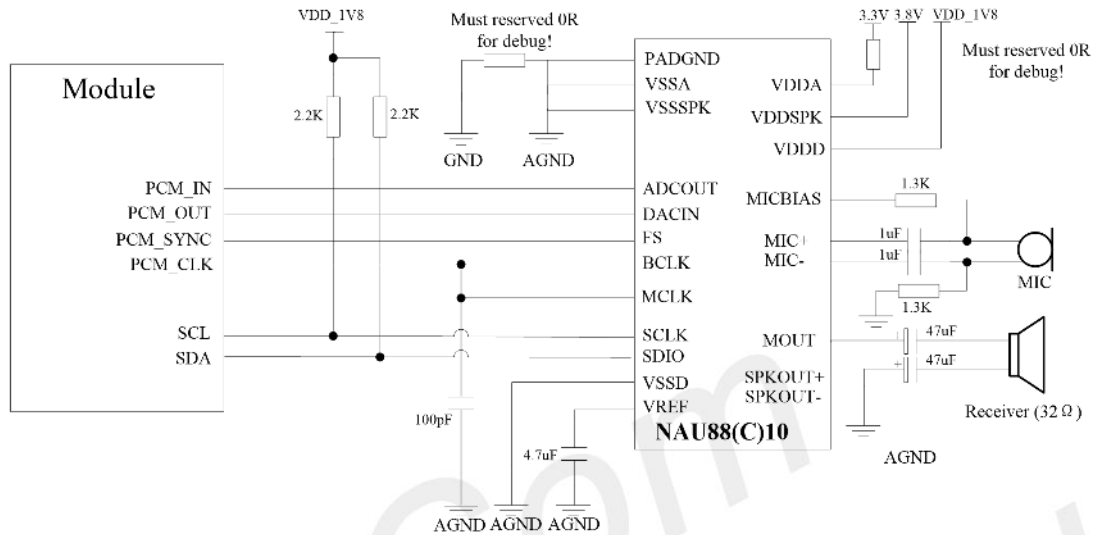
VDD_1V8

Must reserved 0R for debug!

3.3V 3.8V VDD_1V8

Must reserved 0R for debug!

Module

2.2K 2.2K

GND AGND

PADGND
VSSA
VSSSPK

VDDA
VDDSPK
VDDD

PCM_IN
PCM_OUT
PCM_SYNC
PCM_CLK

ADCOUT
DACIN
FS
BCLK
MCLK

MICBIAS
MIC+
MIC-

1.3K
1uF
1uF
1.3K

MIC

SCL
SDA

SCLK
SDIO
VSSD
VREF

MOUT
SPKOUT+
SPKOUT-

47uF
47uF

Receiver (32Ω)

100pF

4.7uF

NAU88(C)10

AGND

AGND AGND AGND